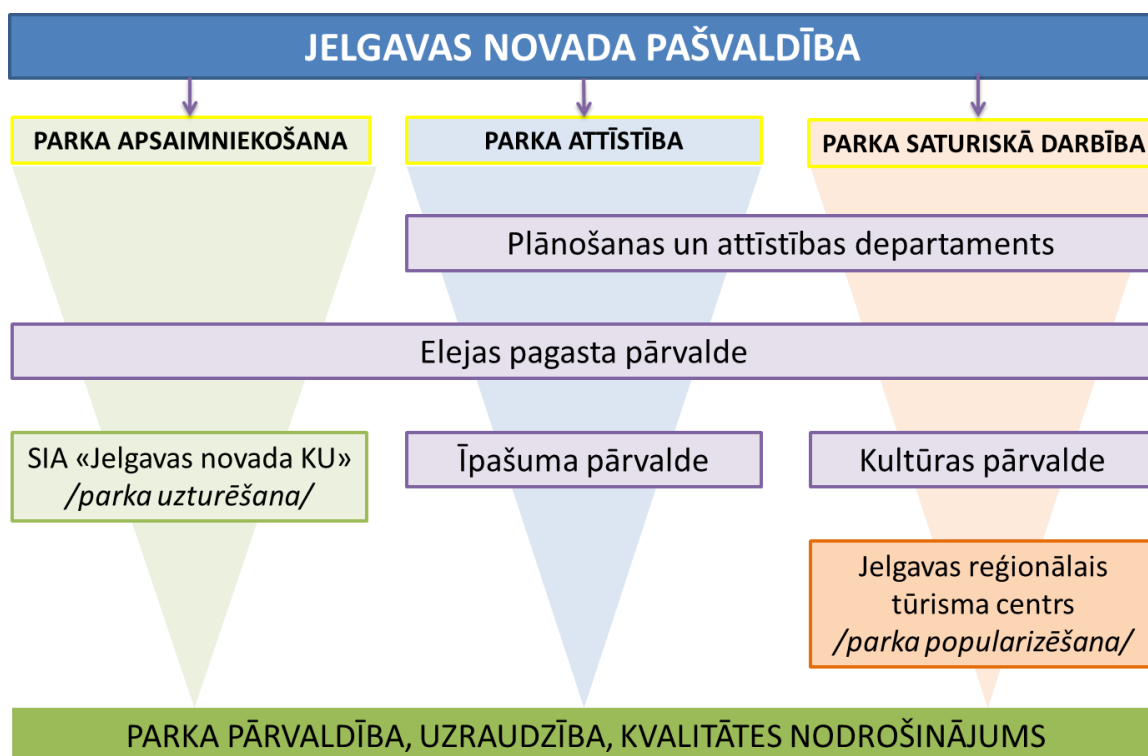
JELGAVAS NOVADA PAŠVALDĪBA

PARKA APSAIMNIEKOŠANA

PARKA ATTĪSTĪBA

PARKA SATURISKĀ DARBĪBA

Plānošanas un attīstības departaments

Elejas pagasta pārvalde

SIA «Jelgavas novada KU» /parka uzturēšana/

Īpašuma pārvalde

Kultūras pārvalde

Jelgavas reģionālais tūrisma centrs /parka popularizēšana/

PARKA PĀRVALDĪBA, UZRAUDZĪBA, KVALITĀTES NODROŠINĀJUMS